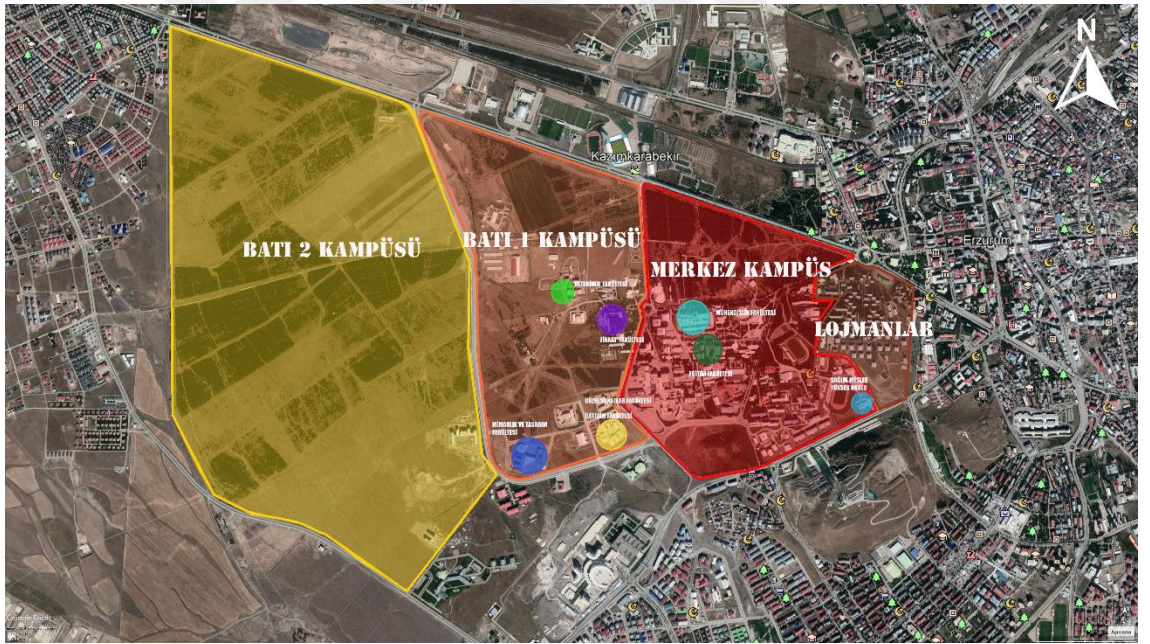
N

Kazımkarabekir

Erzurum

BATI 2 KAMPÜSÜ

BATI 1 KAMPÜSÜ

MERKEZ KAMPÜS

LOJMANLAR

VETERİNER FAKÜLTESİ

ZİRAAT FAKÜLTESİ

MÜHENDİSLİK FAKÜLTESİ

EĞİTİM FAKÜLTESİ

SAĞLIK HİZMETLERİ MESLEK YÜKSEKOKULU

GÜZEL SANATLAR FAKÜLTESİ

İLETİŞİM FAKÜLTESİ

MİMARLIK VE TASARIM FAKÜLTESİ

Google Earth

Kaynakça